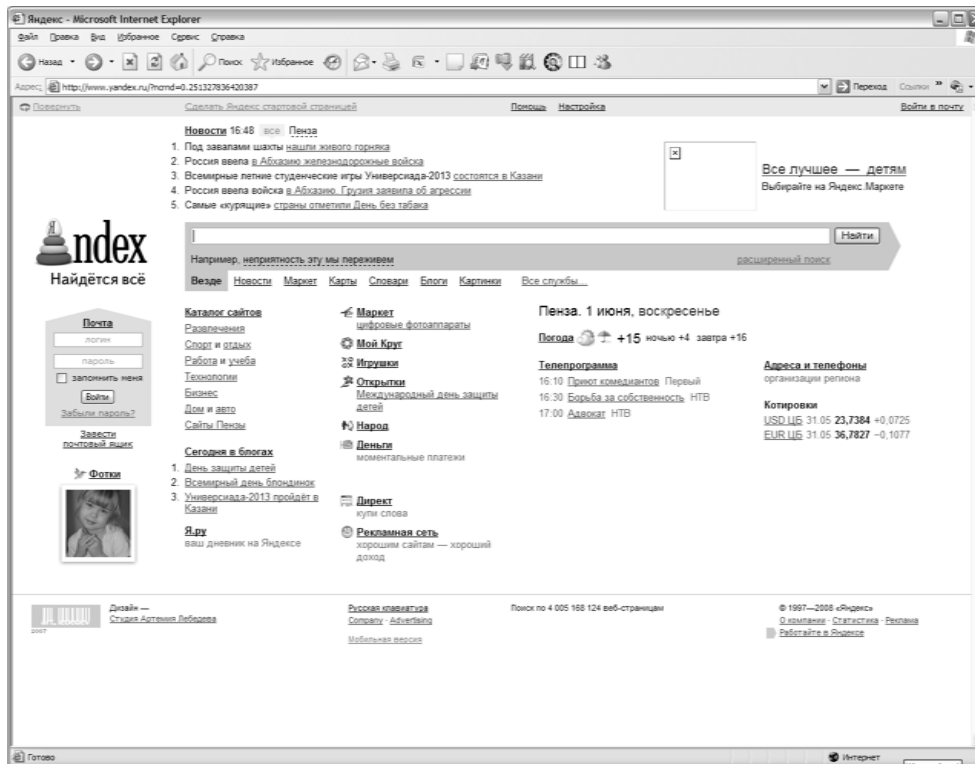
Яндекс - Microsoft Internet Explorer

Файл Правка Вид Избранное Сервис Справка

Назад Поиск Избранное

Адрес: http://www.yandex.ru/?ncrnd=0.251327836420387

Переход Ссылки

Повернуть Сделать Яндекс стартовой страницей Помощь Настройка Войти в почту

Новости 16:48 все Пенза

1. Под завалами шахты нашли живого горняка
2. Россия ввела в Абхазию железнодорожные войска
3. Всемирные летние студенческие игры Универсиада-2013 состоятся в Казани
4. Россия ввела войска в Абхазию, Грузия заявила об агрессии
5. Самые «курящие» страны отметили День без табака

Все лучшее — детям
Выбирайте на Яндекс.Маркете

Яndex
Найдётся всё

Найти

Например, неприятность эту мы переживем

расширенный поиск

Везде Новости Маркет Карты Словари Блоги Картинки Все службы...

Почта
логин
пароль
запомнить меня
Войти
Забыли пароль?
Завести почтовый ящик

Фотки

Каталог сайтов
Развлечения
Спорт и отдых
Работа и учеба
Технологии
Бизнес
Дом и авто
Сайты Пензы

Сегодня в блогах
1. День защиты детей
2. Всемирный день блондинок
3. Универсиада-2013 пройдёт в Казани

Я.ру
ваш дневник на Яндексе

Маркет
цифровые фотоаппараты
Мой Круг
Игрушки
Открытки
Международный день защиты детей
Народ
Деньги
моментальные платежи

Директ
купи слова
Рекламная сеть
хорошим сайтам — хороший доход

Пенза. 1 июня, воскресенье

Погода +15 ночью +4 завтра +16

Телепрограмма
16:10 Приют комедиантов Первый
16:30 Борьба за собственность НТВ
17:00 Адвокат НТВ

Адреса и телефоны
организации региона

Котировки
USD ЦБ 31.05 23,7384 +0,0725
EUR ЦБ 31.05 36,7827 −0,1077

Дизайн — Студия Артемия Лебедева

Русская клавиатура
Company · Advertising
Мобильная версия

Поиск по 4 005 168 124 веб-страницам

© 1997—2008 «Яндекс»
О компании · Статистика · Реклама
Работайте в Яндексе

Готово

Интернет